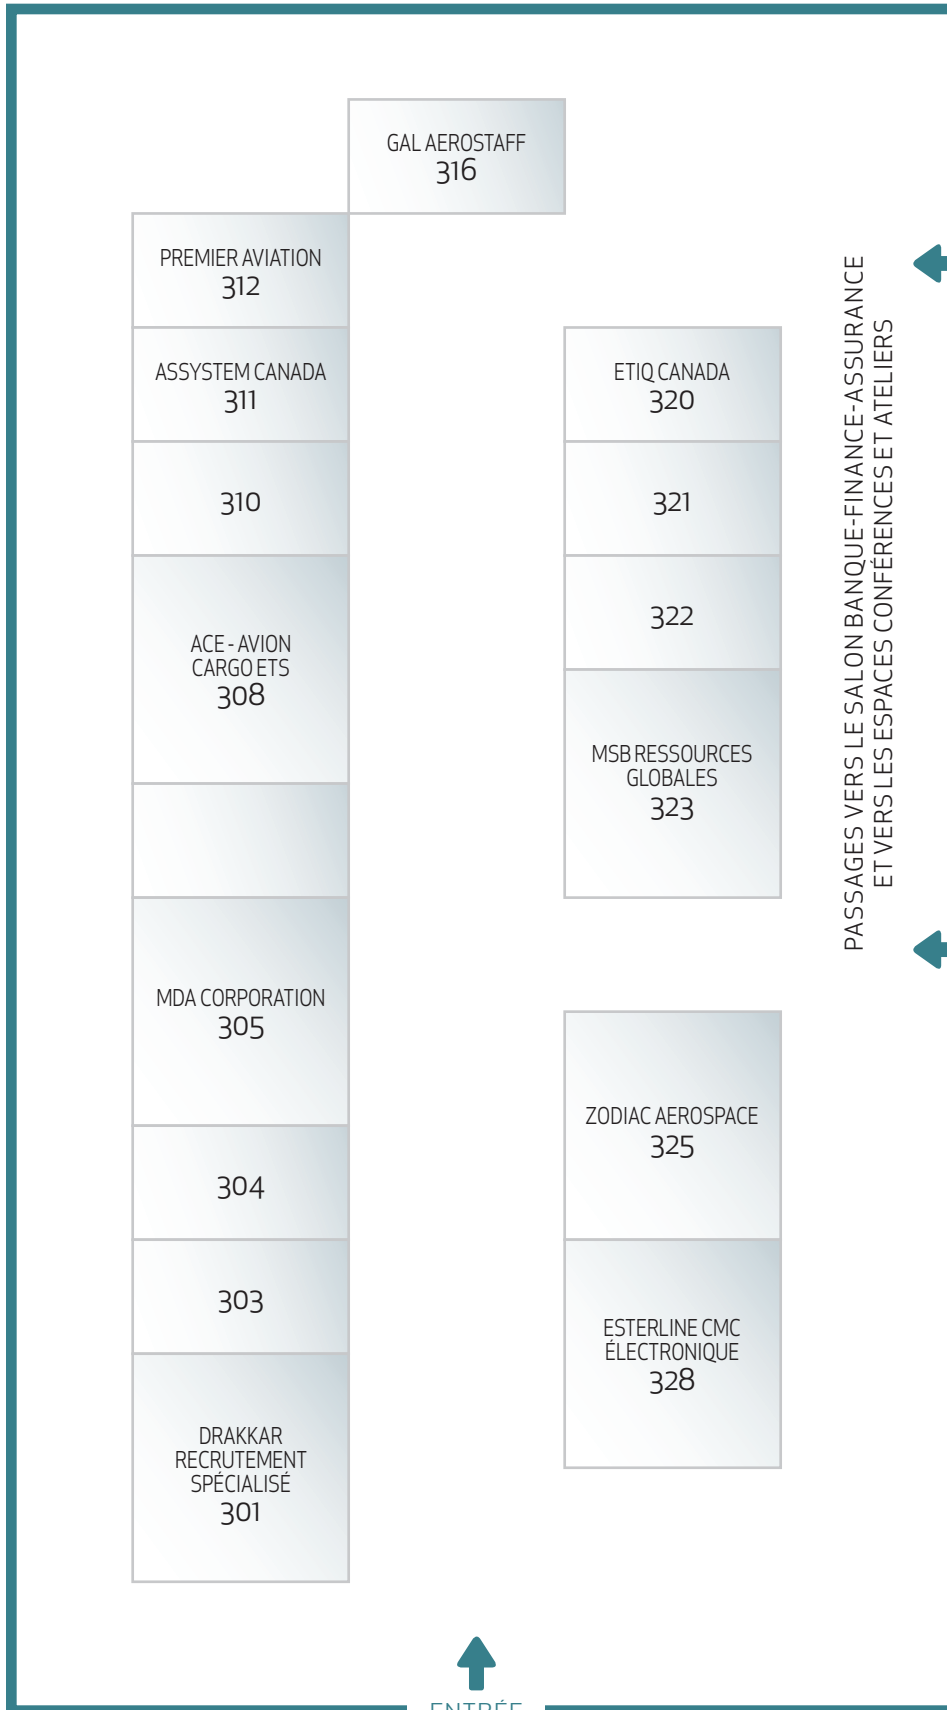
GAL AEROSTAFF
316

PREMIER AVIATION
312

ASSYSTEM CANADA
311

310

ACE - AVION CARGO ETS
308

MDA CORPORATION
305

304

303

DRAKKAR RECRUTEMENT SPÉCIALISÉ
301

ETIQ CANADA
320

321

322

MSB RESSOURCES GLOBALES
323

ZODIAC AEROSPACE
325

ESTERLINE CMC ÉLECTRONIQUE
328

PASSAGES VERS LE SALON BANQUE-FINANCE-ASSURANCE ET VERS LES ESPACES CONFÉRENCES ET ATELIERS

ENTRÉE